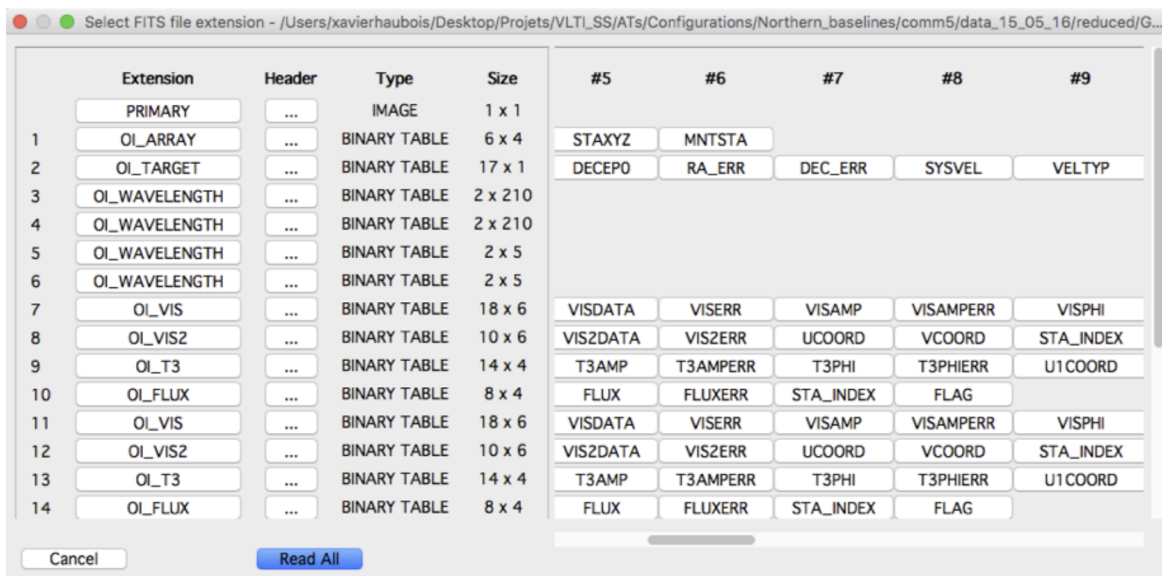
Select FITS file extension - /Users/xavierhaubois/Desktop/Projets/VLTI_SS/ATs/Configurations/Northern_baselines/comm5/data_15_05_16/reduced/G...

| | Extension | Header | Type | Size |
|---|---|---|---|---|
| | PRIMARY | ... | IMAGE | 1 x 1 |
| 1 | OI_ARRAY | ... | BINARY TABLE | 6 x 4 |
| 2 | OI_TARGET | ... | BINARY TABLE | 17 x 1 |
| 3 | OI_WAVELENGTH | ... | BINARY TABLE | 2 x 210 |
| 4 | OI_WAVELENGTH | ... | BINARY TABLE | 2 x 210 |
| 5 | OI_WAVELENGTH | ... | BINARY TABLE | 2 x 5 |
| 6 | OI_WAVELENGTH | ... | BINARY TABLE | 2 x 5 |
| 7 | OI_VIS | ... | BINARY TABLE | 18 x 6 |
| 8 | OI_VIS2 | ... | BINARY TABLE | 10 x 6 |
| 9 | OI_T3 | ... | BINARY TABLE | 14 x 4 |
| 10 | OI_FLUX | ... | BINARY TABLE | 8 x 4 |
| 11 | OI_VIS | ... | BINARY TABLE | 18 x 6 |
| 12 | OI_VIS2 | ... | BINARY TABLE | 10 x 6 |
| 13 | OI_T3 | ... | BINARY TABLE | 14 x 4 |
| 14 | OI_FLUX | ... | BINARY TABLE | 8 x 4 |

| #5 | #6 | #7 | #8 | #9 |
|---|---|---|---|---|
| | | | | |
| STAXYZ | MNTSTA | | | |
| DECEP0 | RA_ERR | DEC_ERR | SYSVEL | VELTYP |
| | | | | |
| | | | | |
| | | | | |
| | | | | |
| VISDATA | VISERR | VISAMP | VISAMPERR | VISPHI |
| VIS2DATA | VIS2ERR | UCOORD | VCOORD | STA_INDEX |
| T3AMP | T3AMPERR | T3PHI | T3PHIERR | U1COORD |
| FLUX | FLUXERR | STA_INDEX | FLAG | |
| VISDATA | VISERR | VISAMP | VISAMPERR | VISPHI |
| VIS2DATA | VIS2ERR | UCOORD | VCOORD | STA_INDEX |
| T3AMP | T3AMPERR | T3PHI | T3PHIERR | U1COORD |
| FLUX | FLUXERR | STA_INDEX | FLAG | |

Cancel Read All